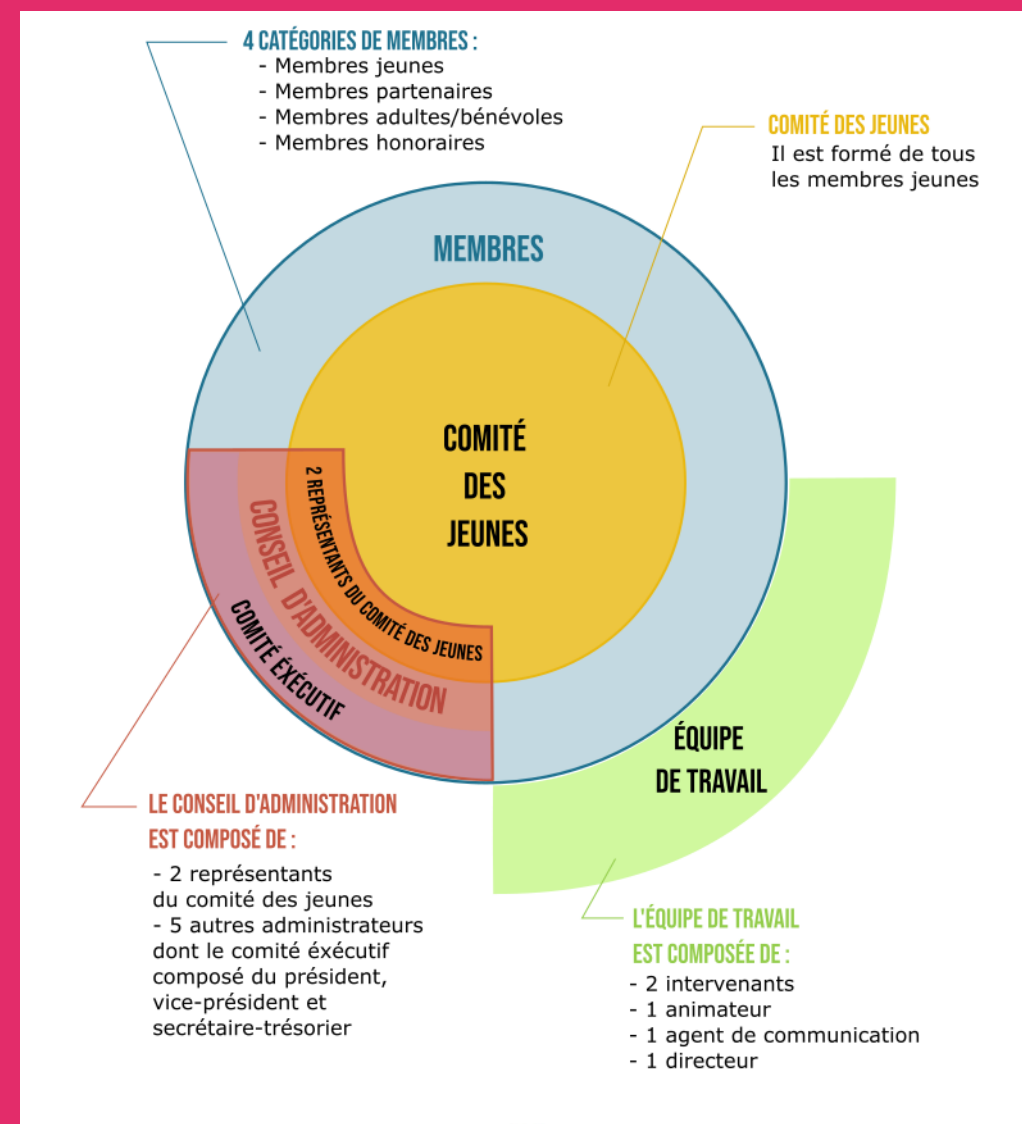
4 CATÉGORIES DE MEMBRES :
- Membres jeunes
- Membres partenaires
- Membres adultes/bénévoles
- Membres honoraires

COMITÉ DES JEUNES
Il est formé de tous les membres jeunes

MEMBRES

COMITÉ DES JEUNES

2 REPRÉSENTANTS DU COMITÉ DES JEUNES

CONSEIL D'ADMINISTRATION

COMITÉ ÉXÉCUTIF

ÉQUIPE DE TRAVAIL

LE CONSEIL D'ADMINISTRATION EST COMPOSÉ DE :
- 2 représentants du comité des jeunes
- 5 autres administrateurs dont le comité éxécutif composé du président, vice-président et secrétaire-trésorier

L'ÉQUIPE DE TRAVAIL EST COMPOSÉE DE :
- 2 intervenants
- 1 animateur
- 1 agent de communication
- 1 directeur